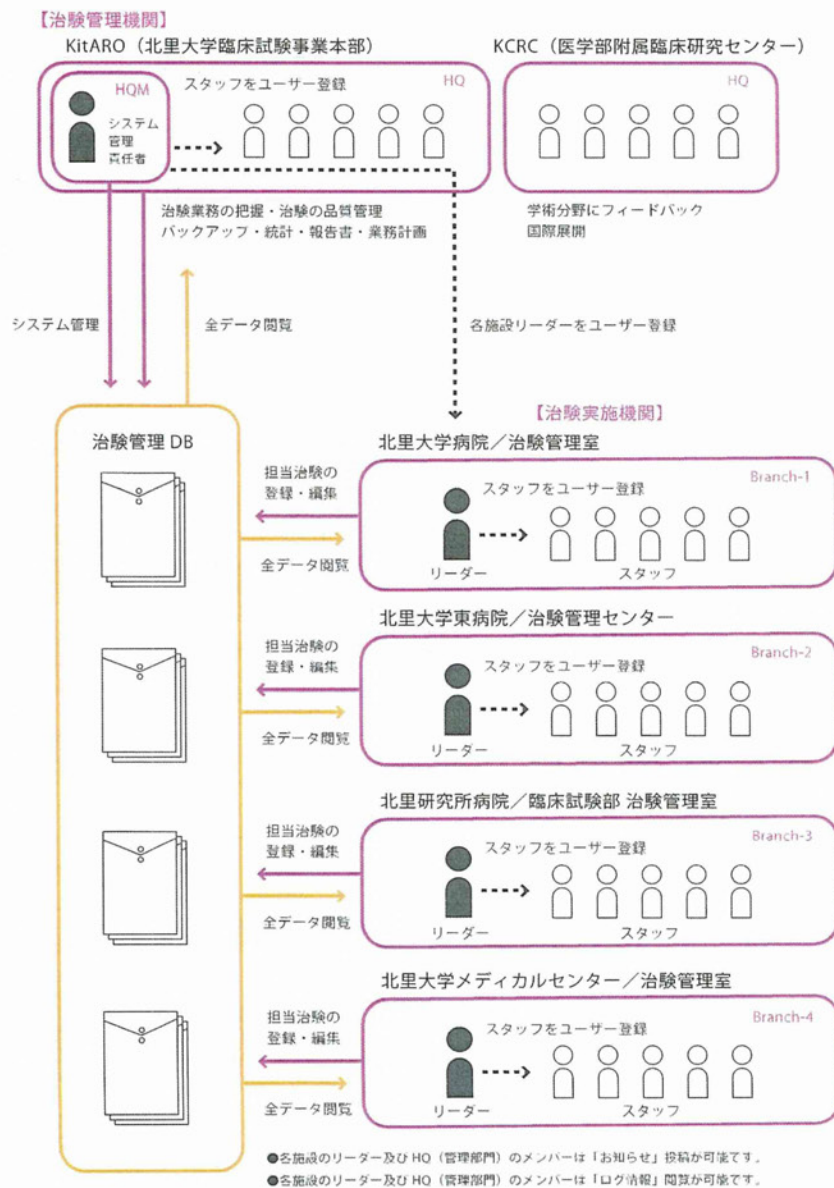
【治験管理機関】
KitARO（北里大学臨床試験事業本部）
HQM
システム管理責任者
スタッフをユーザー登録
HQ

KCRC（医学部附属臨床研究センター）
HQ

治験業務の把握・治験の品質管理
バックアップ・統計・報告書・業務計画

学術分野にフィードバック
国際展開

システム管理
全データ閲覧
各施設リーダーをユーザー登録

【治験実施機関】
治験管理 DB

北里大学病院／治験管理室
Branch-1
担当治験の登録・編集
全データ閲覧
スタッフをユーザー登録
リーダー
スタッフ

北里大学東病院／治験管理センター
Branch-2
担当治験の登録・編集
全データ閲覧
スタッフをユーザー登録
リーダー
スタッフ

北里研究所病院／臨床試験部 治験管理室
Branch-3
担当治験の登録・編集
全データ閲覧
スタッフをユーザー登録
リーダー
スタッフ

北里大学メディカルセンター／治験管理室
Branch-4
担当治験の登録・編集
全データ閲覧
スタッフをユーザー登録
リーダー
スタッフ

●各施設のリーダー及び HQ（管理部門）のメンバーは「お知らせ」投稿が可能です。
●各施設のリーダー及び HQ（管理部門）のメンバーは「ログ情報」閲覧が可能です。